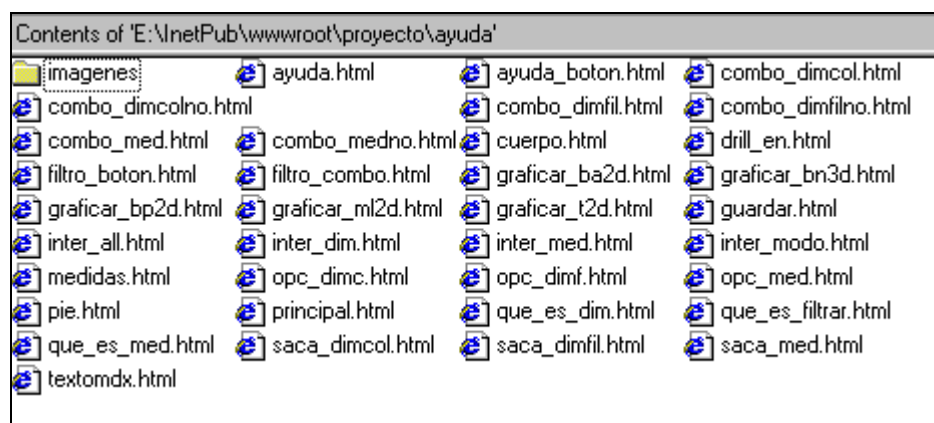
Contents of 'E:\InetPub\wwwroot\proyecto\ayuda'

imagenes
ayuda.html
ayuda_boton.html
combo_dimcol.html
combo_dimcolno.html
combo_dimfil.html
combo_dimfilno.html
combo_med.html
combo_medno.html
cuerpo.html
drill_en.html
filtro_boton.html
filtro_combo.html
graficar_ba2d.html
graficar_bn3d.html
graficar_bp2d.html
graficar_ml2d.html
graficar_t2d.html
guardar.html
inter_all.html
inter_dim.html
inter_med.html
inter_modo.html
medidas.html
opc_dimc.html
opc_dimf.html
opc_med.html
pie.html
principal.html
que_es_dim.html
que_es_filtrar.html
que_es_med.html
saca_dimcol.html
saca_dimfil.html
saca_med.html
textomdx.html